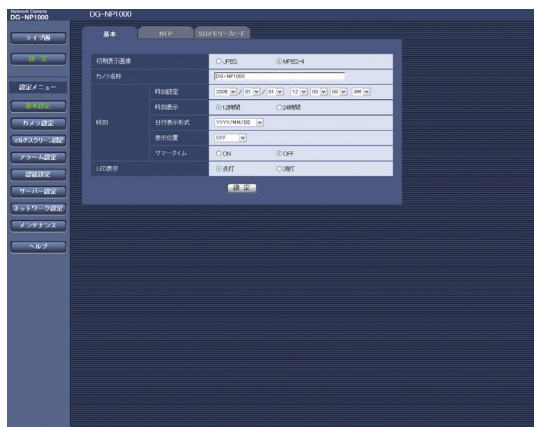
Network Camera
DG-NP1000

DG-NP1000

ライブ画

設定

設定メニュー

基本設定

カメラ設定

マルチスクリーン設定

アラーム設定

認証設定

サーバー設定

ネットワーク設定

メンテナンス

ヘルプ

基本

NTP

SDメモリーカード

| | | | |
|---|---|---|---|
| 初期表示画像 | | ○JPEG | ⊙MPEG-4 |
| カメラ名称 | | DG-NP1000 | |
| 時刻 | 時刻設定 | 2008 / 01 / 01 12 : 00 : 00 AM | |
| | 時刻表示 | ⊙12時間 | ○24時間 |
| | 日付表示形式 | YYYY/MM/DD | |
| | 表示位置 | OFF | |
| | サマータイム | ○ON | ⊙OFF |
| LED表示 | | ⊙点灯 | ○消灯 |

設定